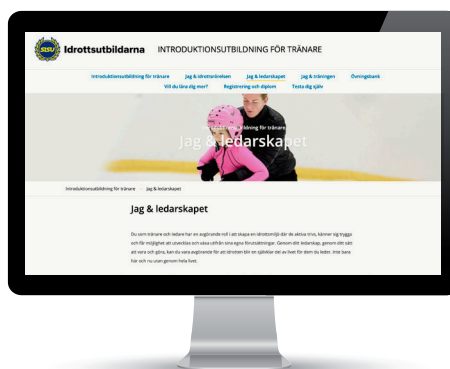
SISU Idrottsutbildarna INTRODUKTIONSUTBILDNING FÖR TRÄNARE

Introduktionsutbildning för tränare Jag & idrottsrörelsen Jag & ledarskapet Jag & träningen Övningsbank
Vill du lära dig mer? Registrering och diplom Testa dig själv

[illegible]dning för tränare
Jag & ledarskapet

Introduktionsutbildning för tränare Jag & ledarskapet

Jag & ledarskapet

Du som tränare och ledare har en avgörande roll i att skapa en idrottsmiljö där de aktiva trivs, känner sig trygga och får möjlighet att utvecklas och växa utifrån sina egna förutsättningar. Genom ditt ledarskap, genom ditt sätt att vara och göra, kan du vara avgörande för att idrotten blir en självklar del av livet för dem du leder. Inte bara här och nu utan genom hela livet.